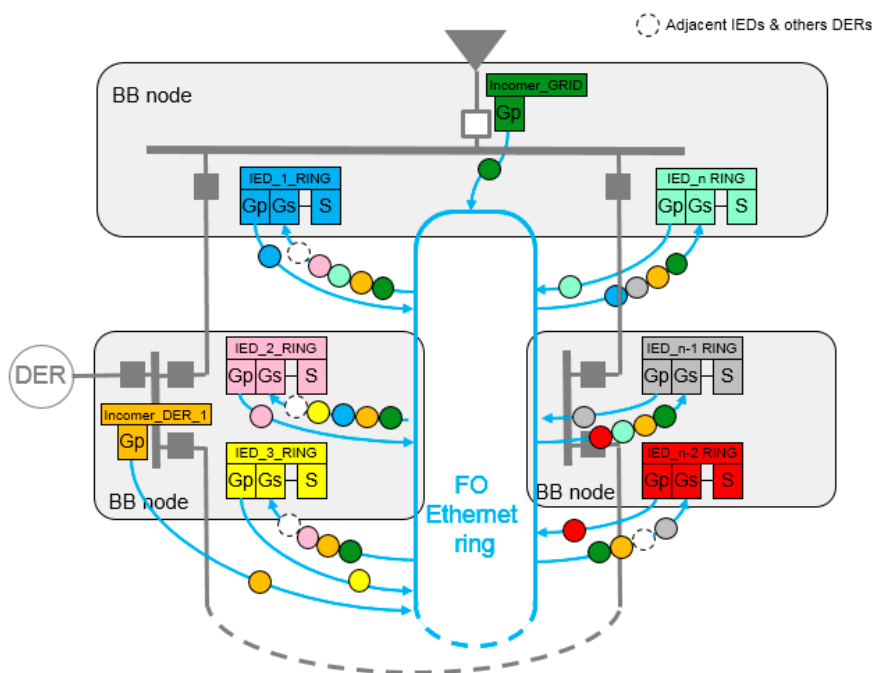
Adjacent IEDs & others DERs

BB node

Incomer_GRID
Gp

IED_1_RING
Gp Gs S

IED_n RING
Gp Gs S

DER

IED_2_RING
Gp Gs S

Incomer_DER_1
Gp

IED_3_RING
Gp Gs S

BB node

FO Ethernet ring

IED_n-1 RING
Gp Gs S

IED_n-2 RING
Gp Gs S

BB node